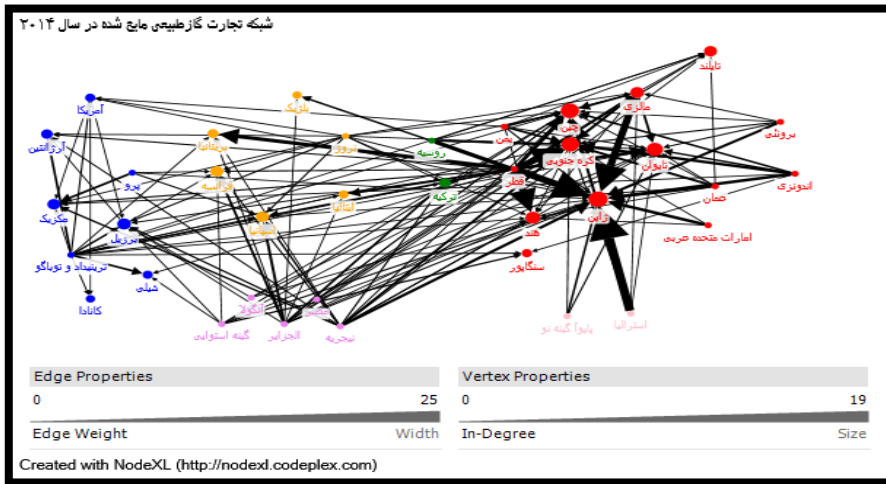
شبکه تجارت گاز طبیعی مایع شده در سال ۲۰۱۴

تایلند
مالزی
برونئی
چین
یمن
کره جنوبی
تایوان
اندونزی
عمان
قطر
ژاپن
هند
امارات متحده عربی
سنگاپور
روسیه
ترکیه
بلژیک
نروژ
بریتانیا
فرانسه
ایتالیا
اسپانیا
آمریکا
آرژانتین
پرو
مکزیک
برزیل
ترینیداد و توباگو
شیلی
کانادا
آنگولا
مصر
گینه استوایی
الجزایر
نیجریه
پاپوآ گینه نو
استرالیا

Edge Properties
0
25
Edge Weight
Width

Vertex Properties
0
19
In-Degree
Size

Created with NodeXL (http://nodexl.codeplex.com)